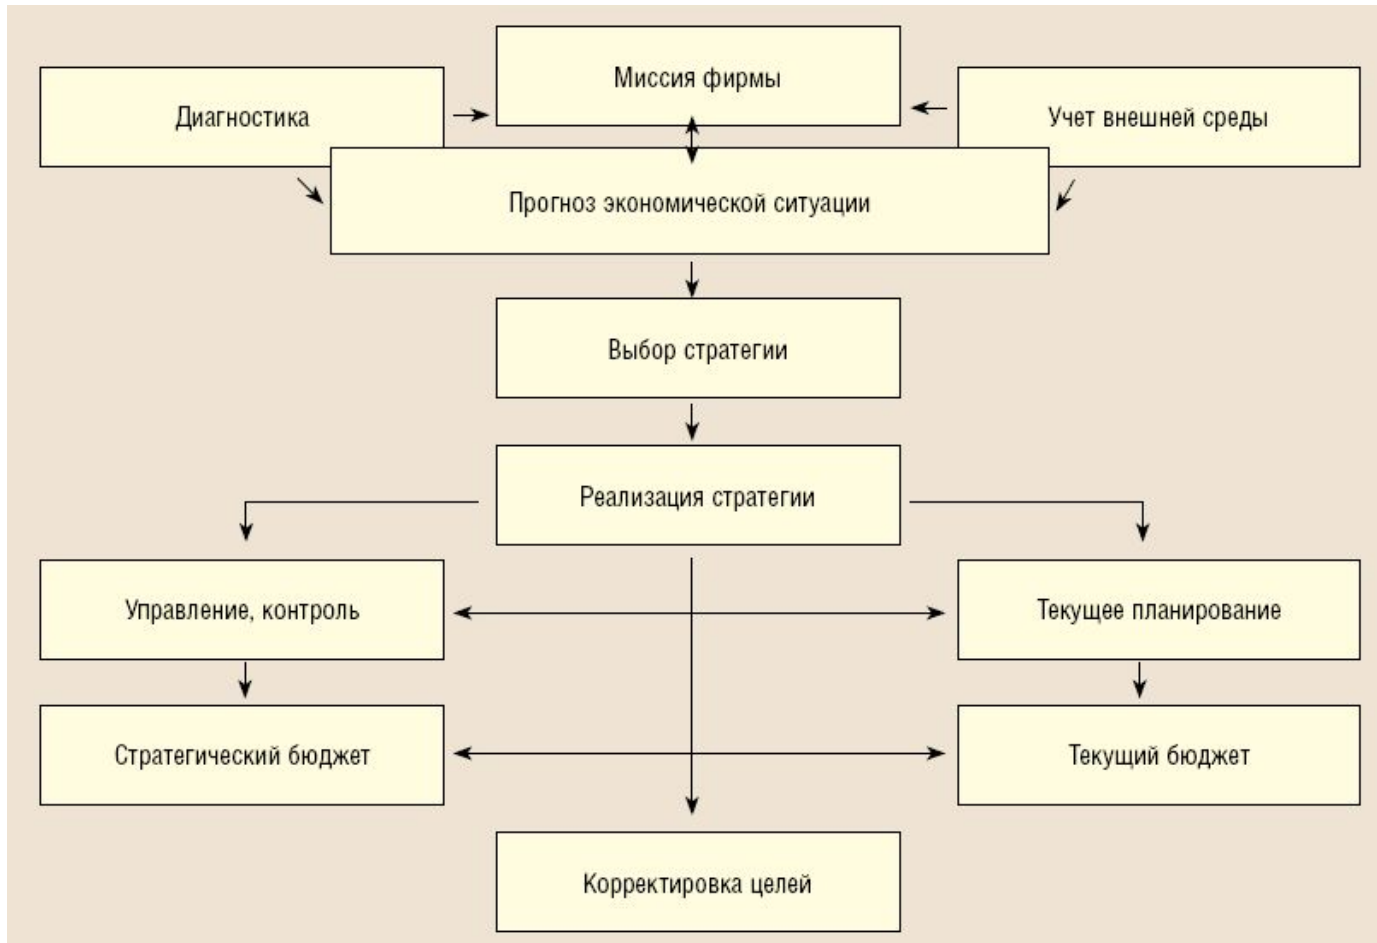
Миссия фирмы

Диагностика

Учет внешней среды

Прогноз экономической ситуации

Выбор стратегии

Реализация стратегии

Управление, контроль

Текущее планирование

Стратегический бюджет

Текущий бюджет

Корректировка целей